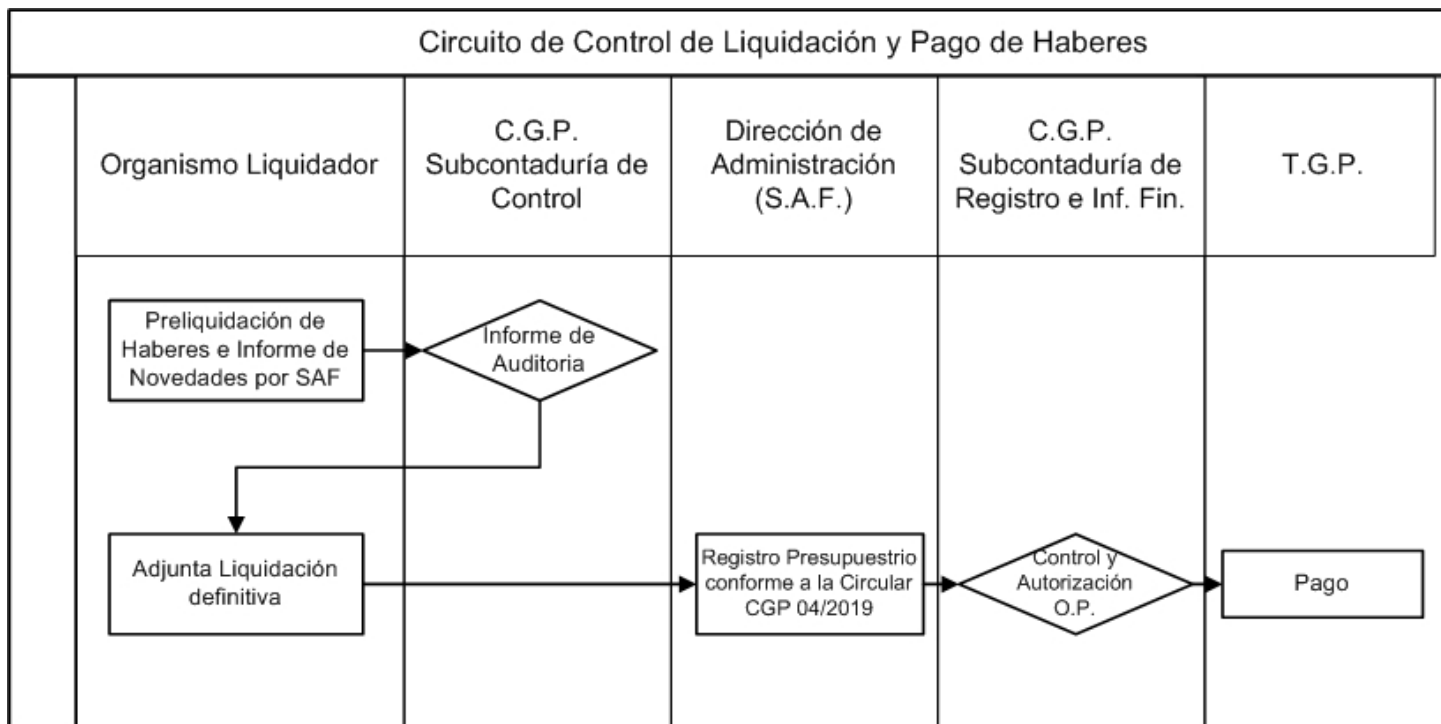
Circuito de Control de Liquidación y Pago de Haberes

Organismo Liquidador

C.G.P. Subcontaduría de Control

Dirección de Administración (S.A.F.)

C.G.P. Subcontaduría de Registro e Inf. Fin.

T.G.P.

Preliquidación de Haberes e Informe de Novedades por SAF

Informe de Auditoria

Adjunta Liquidación definitiva

Registro Presupuestrio conforme a la Circular CGP 04/2019

Control y Autorización O.P.

Pago